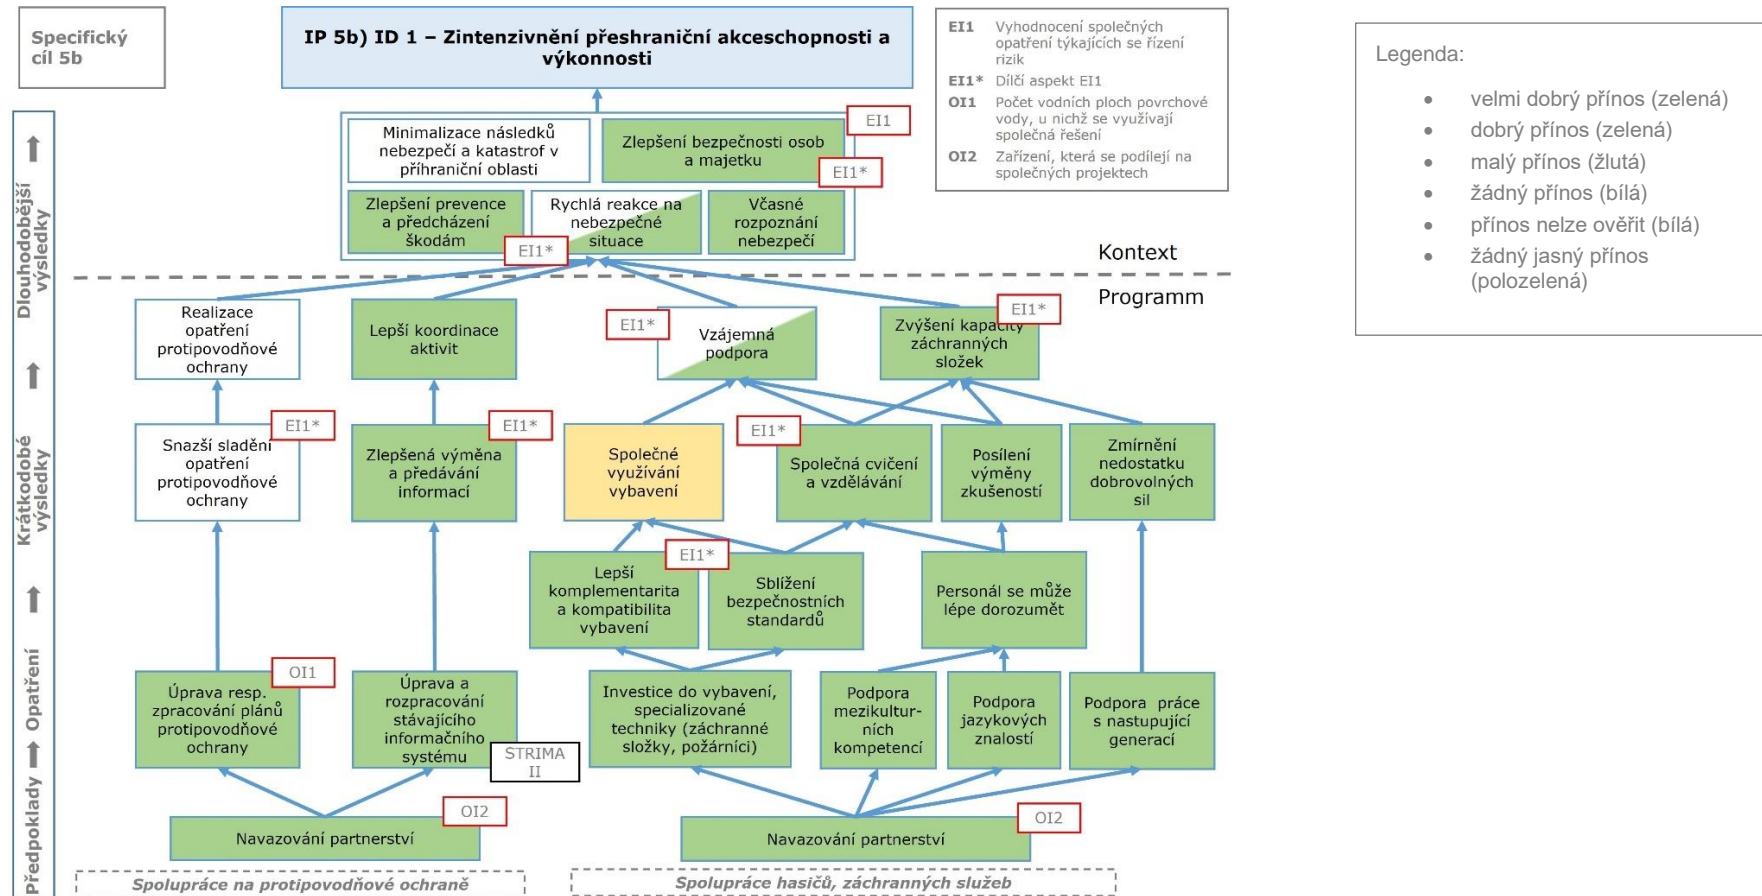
Specifický cíl 5b

IP 5b) ID 1 – Zintenzivnění přeshraniční akceschopnosti a výkonnosti

| EI1 | Vyhodnocení společných opatření týkajících se řízení rizik |
|---|---|
| EI1* | Dílčí aspekt EI1 |
| OI1 | Počet vodních ploch povrchové vody, u nichž se využívají společná řešení |
| OI2 | Zařízení, která se podílejí na společných projektech |

Legenda:
- velmi dobrý přínos (zelená)
- dobrý přínos (zelená)
- malý přínos (žlutá)
- žádný přínos (bílá)
- přínos nelze ověřit (bílá)
- žádný jasný přínos (polozelená)

Dlouhodobější výsledky

Minimalizace následků nebezpečí a katastrof v příhraniční oblasti

Zlepšení bezpečnosti osob a majetku

EI1

EI1*

Zlepšení prevence a předcházení škodám

Rychlá reakce na nebezpečné situace

Včasné rozpoznání nebezpečí

EI1*

Kontext

Programm

Realizace opatření protipovodňové ochrany

Lepší koordinace aktivit

EI1*

Vzájemná podpora

Zvýšení kapacity záchranných složek

EI1*

Krátkodobé výsledky

EI1*

Snazší sladění opatření protipovodňové ochrany

EI1*

Zlepšená výměna a předávání informací

Společné využívání vybavení

EI1*

Společná cvičení a vzdělávání

Posílení výměny zkušeností

Zmírnění nedostatku dobrovolných sil

EI1*

Lepší komplementarita a kompatibilita vybavení

Sblížení bezpečnostních standardů

Personál se může lépe dorozumět

Opatření

OI1

Úprava resp. zpracování plánů protipovodňové ochrany

Úprava a rozpracování stávajícího informačního systému

STRIMA II

Investice do vybavení, specializované techniky (záchranné složky, požárníci)

Podpora mezikulturních kompetencí

Podpora jazykových znalostí

Podpora práce s nastupující generací

Předpoklady

OI2

Navazování partnerství

Navazování partnerství

OI2

Spolupráce na protipovodňové ochraně

Spolupráce hasičů, záchranných služeb